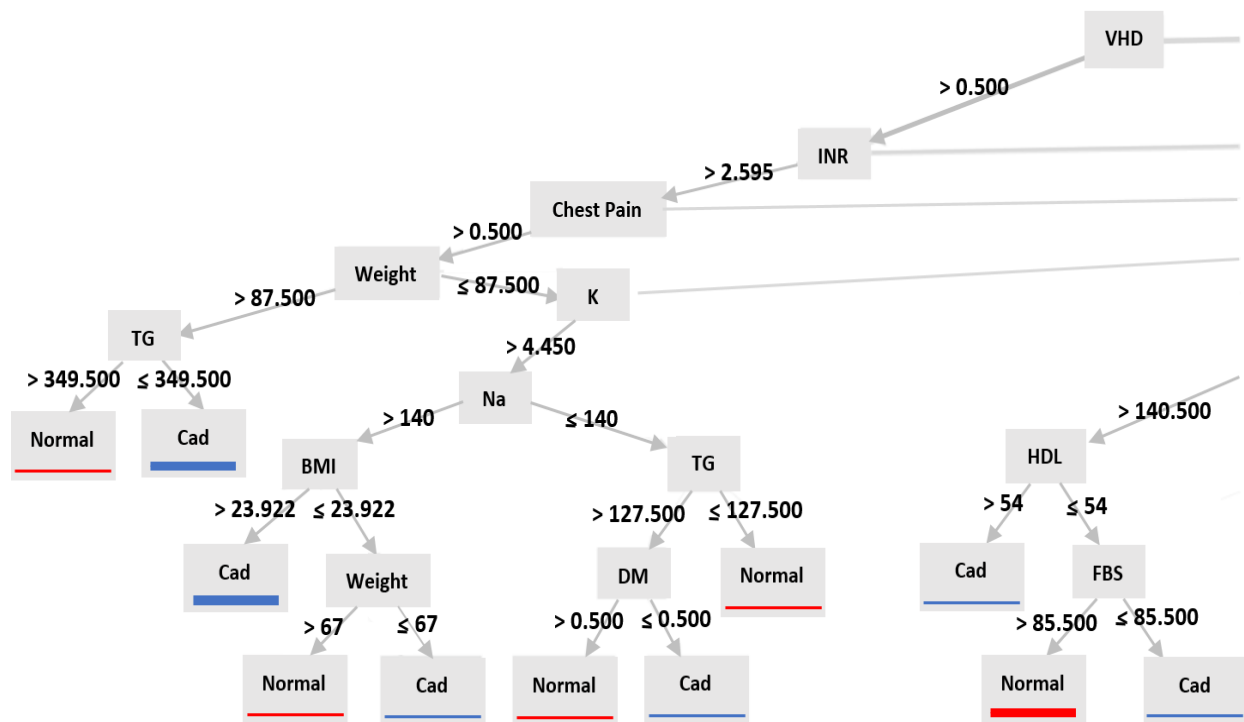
VHD

> 0.500

INR

> 2.595

Chest Pain

> 0.500

Weight

> 87.500

≤ 87.500

K

TG

> 349.500

≤ 349.500

Normal

Cad

> 4.450

Na

> 140

≤ 140

BMI

TG

> 23.922

≤ 23.922

Cad

Weight

> 67

≤ 67

Normal

Cad

> 127.500

≤ 127.500

DM

Normal

> 0.500

≤ 0.500

Normal

Cad

> 140.500

HDL

> 54

≤ 54

Cad

FBS

> 85.500

≤ 85.500

Normal

Cad